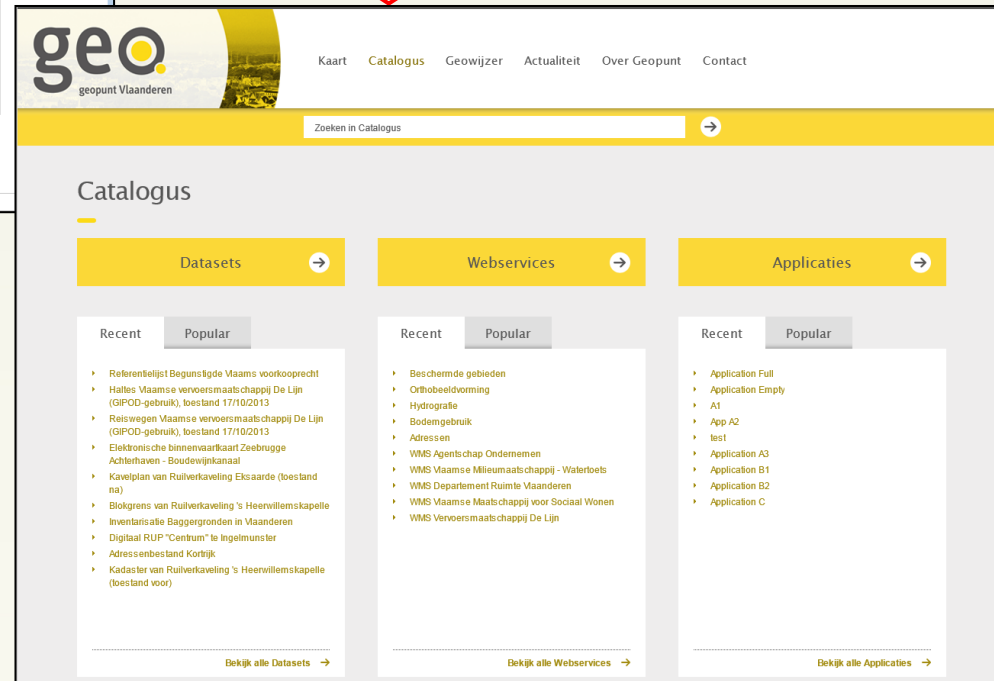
geo
geopunt Vlaanderen

Kaart Catalogus Geowijzer Actualiteit Over Geopunt Contact

Zoeken in Catalogus

Catalogus

Datasets

Recent Popular

- Referentielijst Begunstigde Vlaams voorkooprecht
- Haltes Vlaamse vervoersmaatschappij De Lijn (GIPOD-gebruik), toestand 17/10/2013
- Reiswegen Vlaamse vervoersmaatschappij De Lijn (GIPOD-gebruik), toestand 17/10/2013
- Elektronische binnenvaartkaart Zeebrugge Achterhaven - Boudewijnkanaal
- Kavelplan van Ruilverkaveling Eksaarde (toestand na)
- Blokgrens van Ruilverkaveling 's Heerwillemskapelle
- Inventarisatie Baggergronden in Vlaanderen
- Digitaal RUP "Centrum" te Ingelmunster
- Adressenbestand Kortrijk
- Kadaster van Ruilverkaveling 's Heerwillemskapelle (toestand voor)

Bekijk alle Datasets

Webservices

Recent Popular

- Beschermde gebieden
- Orthobeeldvorming
- Hydrografie
- Bodemgebruik
- Adressen
- WMS Agentschap Ondernemen
- WMS Vlaamse Milieumaatschappij - Watertoets
- WMS Departement Ruimte Vlaanderen
- WMS Vlaamse Maatschappij voor Sociaal Wonen
- WMS Vervoersmaatschappij De Lijn

Bekijk alle Webservices

Applicaties

Recent Popular

- Application Full
- Application Empty
- A1
- App A2
- test
- Application A3
- Application B1
- Application B2
- Application C

Bekijk alle Applicaties